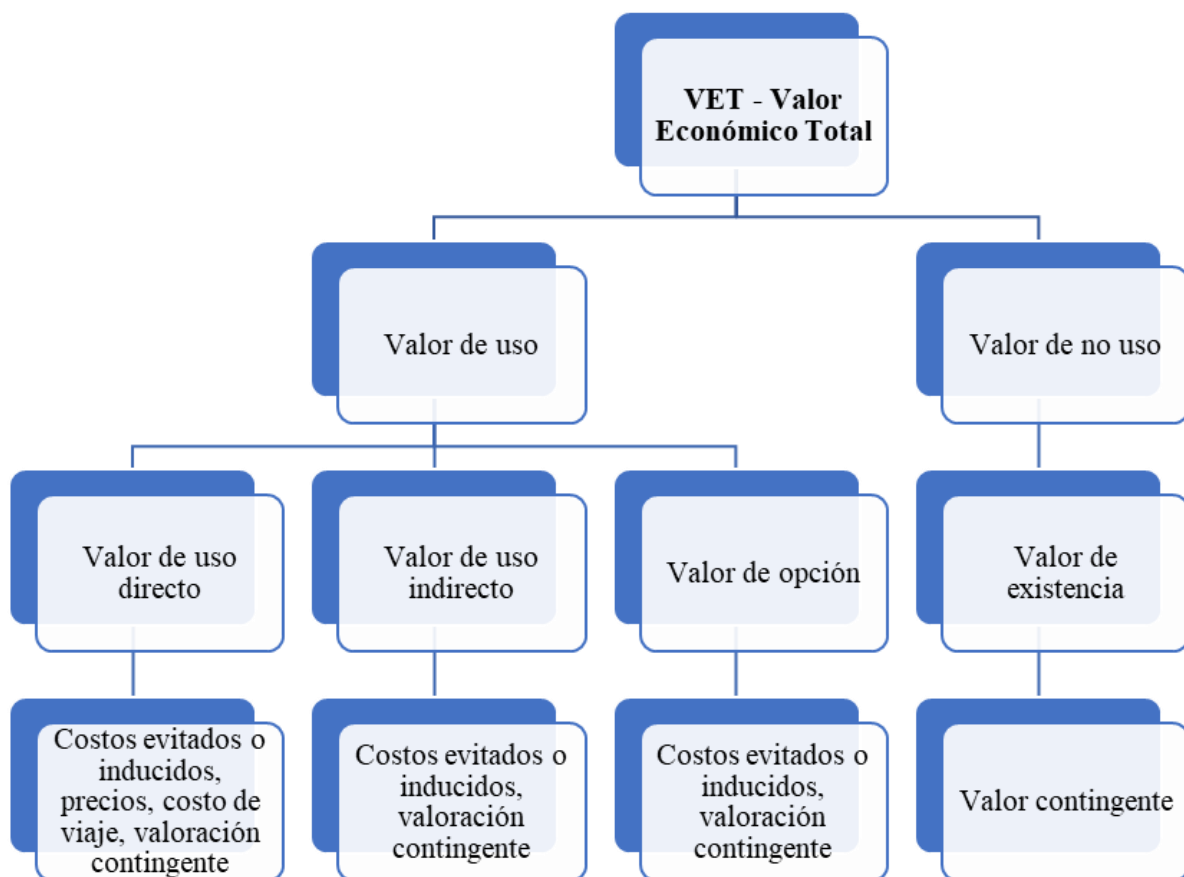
VET - Valor Económico Total

Valor de uso

Valor de no uso

Valor de uso directo

Valor de uso indirecto

Valor de opción

Valor de existencia

Costos evitados o inducidos, precios, costo de viaje, valoración contingente

Costos evitados o inducidos, valoración contingente

Costos evitados o inducidos, valoración contingente

Valor contingente